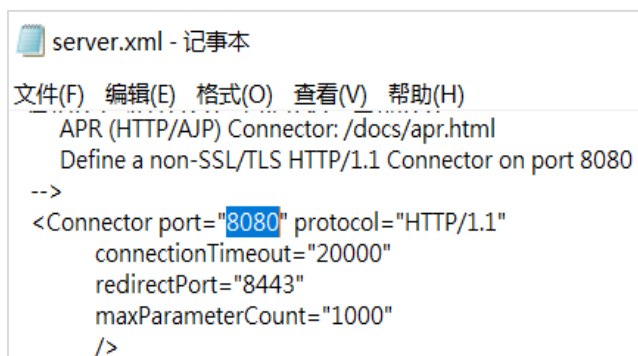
server.xml - 记事本

文件(F) 编辑(E) 格式(O) 查看(V) 帮助(H)

APR (HTTP/AJP) Connector: /docs/apr.html
Define a non-SSL/TLS HTTP/1.1 Connector on port 8080
-->
<Connector port="8080" protocol="HTTP/1.1"
connectionTimeout="20000"
redirectPort="8443"
maxParameterCount="1000"
/>